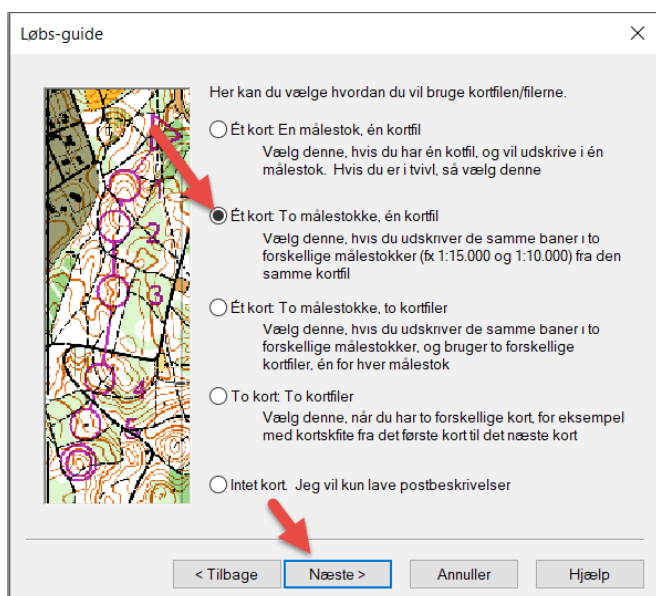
Løbs-guide

×

Her kan du vælge hvordan du vil bruge kortfilen/filerne.

Ét kort: En målestok, én kortfil
Vælg denne, hvis du har én kotfil, og vil udskrive i én målestok. Hvis du er i tvivl, så vælg denne

Ét kort: To målestokke, én kortfil
Vælg denne, hvis du udskriver de samme baner i to forskellige målestokker (fx 1:15.000 og 1:10.000) fra den samme kortfil

Ét kort: To målestokke, to kortfiler
Vælg denne, hvis du udskriver de samme baner i to forskellige målestokker, og bruger to forskellige kortfiler, én for hver målestok

To kort: To kortfiler
Vælg denne, når du har to forskellige kort, for eksempel med kortskfite fra det første kort til det næste kort

Intet kort. Jeg vil kun lave postbeskrivelser

1

2

3

4

5

< Tilbage | Næste > | Annuller | Hjælp